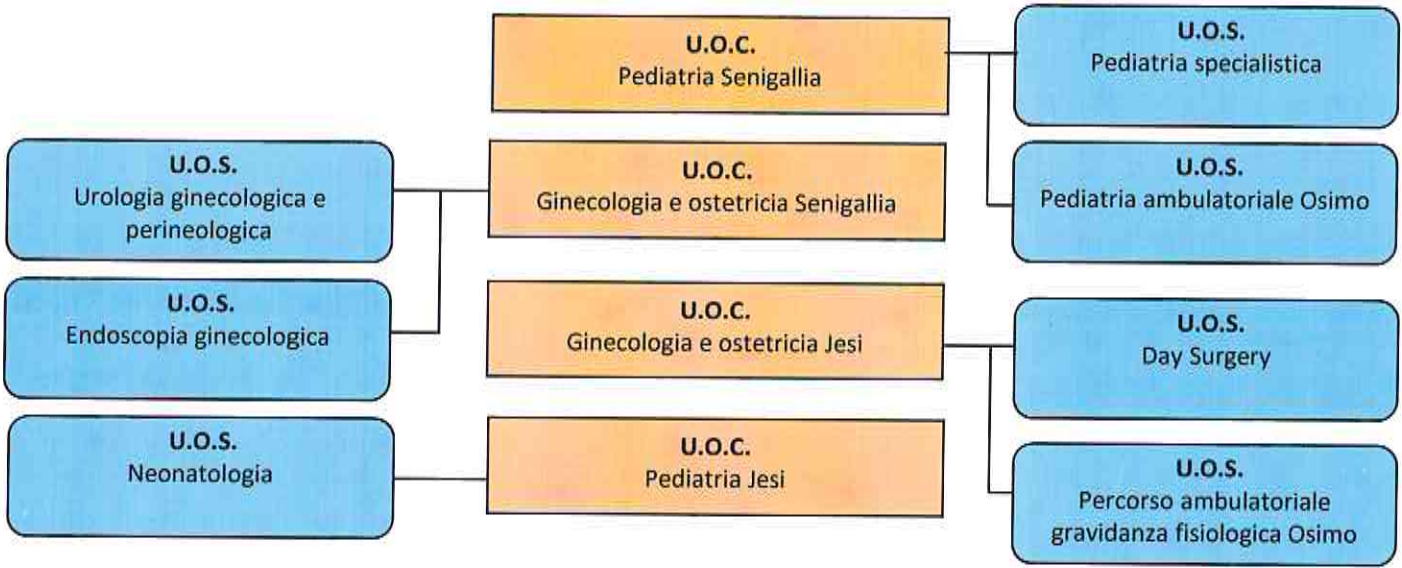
U.O.C.
Pediatria Senigallia

U.O.S.
Pediatria specialistica

U.O.S.
Urologia ginecologica e perineologica

U.O.C.
Ginecologia e ostetricia Senigallia

U.O.S.
Pediatria ambulatoriale Osimo

U.O.S.
Endoscopia ginecologica

U.O.C.
Ginecologia e ostetricia Jesi

U.O.S.
Day Surgery

U.O.S.
Neonatologia

U.O.C.
Pediatria Jesi

U.O.S.
Percorso ambulatoriale gravidanza fisiologica Osimo